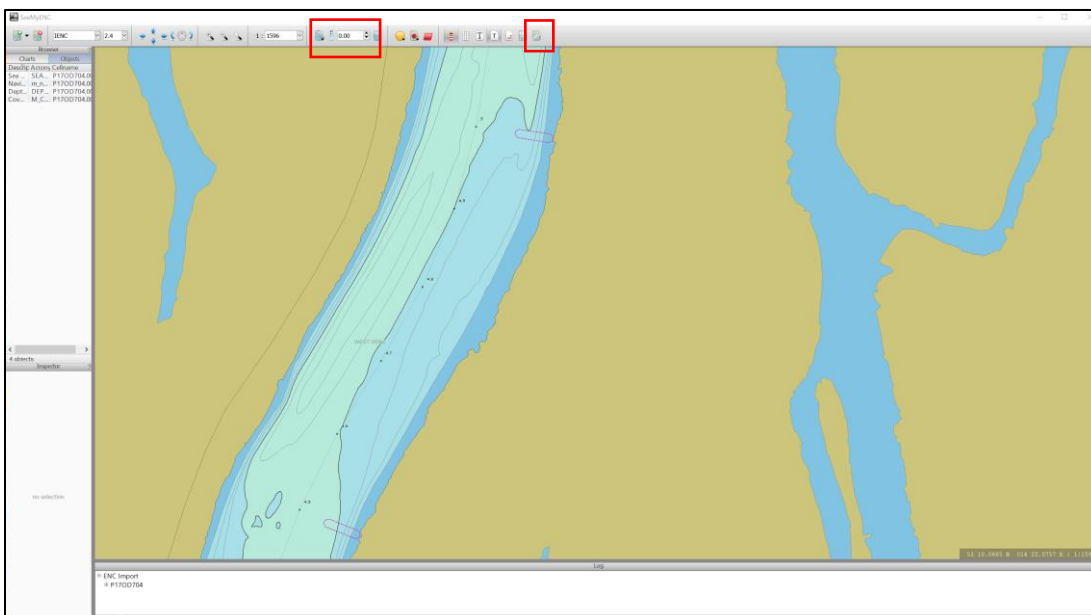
SeeMyENC

IENC 2.4 1 : 1596 0.00

Browser
Charts Objects
Descrip Access Cellname
Sea... SEA... P17OD704.0
Navi... m_n... P17OD704.0
Dept... DEP... P17OD704.0
Cov... M_C... P17OD704.0

4 objects
Inspector

no selection

WEST SIDE

51 13.5665 N 014 22.3757 E 1:159

Log
ENC Import
P17OD704